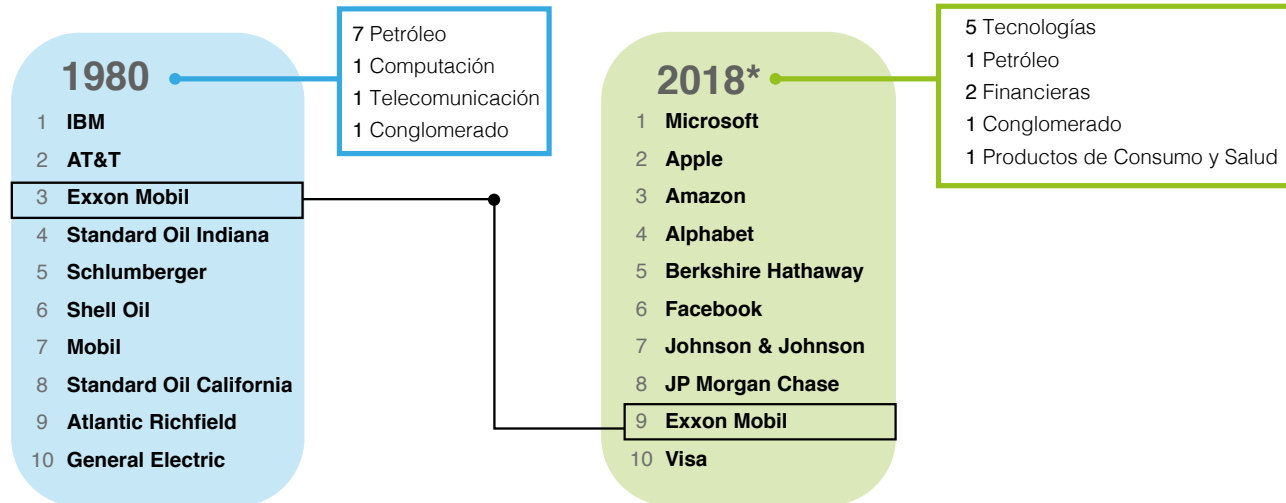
1980

7 Petróleo
1 Computación
1 Telecomunicación
1 Conglomerado

1 IBM
2 AT&T
3 Exxon Mobil
4 Standard Oil Indiana
5 Schlumberger
6 Shell Oil
7 Mobil
8 Standard Oil California
9 Atlantic Richfield
10 General Electric

2018*

5 Tecnologías
1 Petróleo
2 Financieras
1 Conglomerado
1 Productos de Consumo y Salud

1 Microsoft
2 Apple
3 Amazon
4 Alphabet
5 Berkshire Hathaway
6 Facebook
7 Johnson & Johnson
8 JP Morgan Chase
9 Exxon Mobil
10 Visa